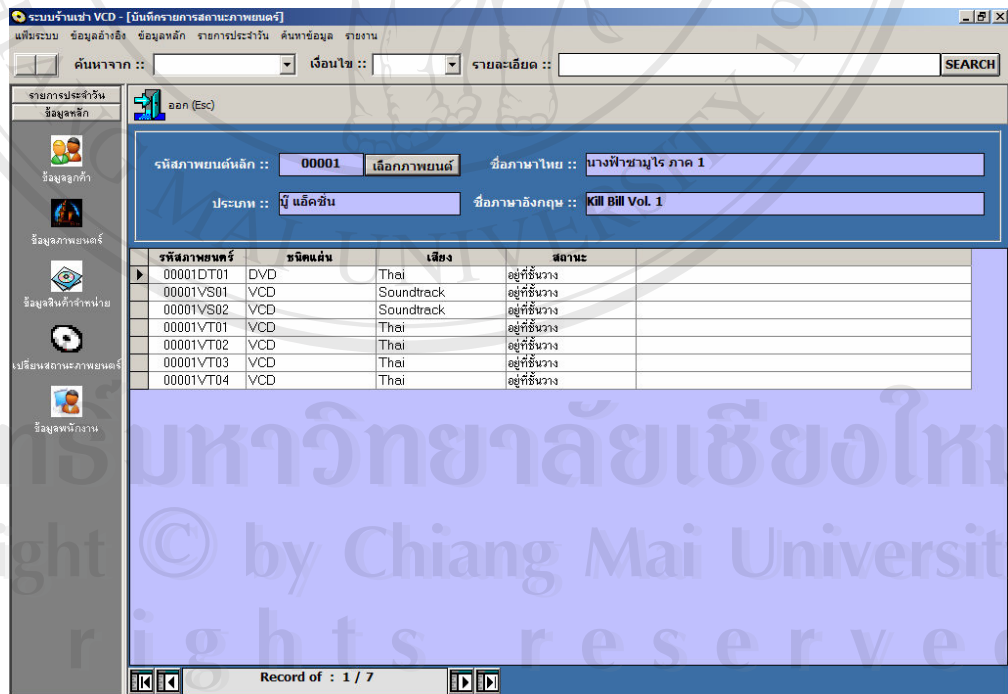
ระบบร้านเช่า VCD - [บันทึกรายการสถานะภาพยนตร์]

แฟ้มระบบ ข้อมูลอ้างอิง ข้อมูลหลัก รายการประจำวัน ค้นหาข้อมูล รายงาน

ค้นหาจาก :: เงื่อนไข :: รายละเอียด :: SEARCH

รายการประจำวัน
ข้อมูลหลัก

ข้อมูลลูกค้า
ข้อมูลภาพยนตร์
ข้อมูลสินค้าจำหน่าย
เปลี่ยนสถานะภาพยนตร์
ข้อมูลพนักงาน

ออก (Esc)

รหัสภาพยนต์หลัก :: 00001 เลือกภาพยนต์ ชื่อภาษาไทย :: นางฟ้าชามูไร ภาค 1

ประเภท :: บู๊ แอ็คชั่น ชื่อภาษาอังกฤษ :: Kill Bill Vol. 1

| รหัสภาพยนตร์ | ชนิดแผ่น | เสียง | สถานะ |
|---|---|---|---|
| 00001DT01 | DVD | Thai | อยู่ที่ชั้นวาง |
| 00001VS01 | VCD | Soundtrack | อยู่ที่ชั้นวาง |
| 00001VS02 | VCD | Soundtrack | อยู่ที่ชั้นวาง |
| 00001VT01 | VCD | Thai | อยู่ที่ชั้นวาง |
| 00001VT02 | VCD | Thai | อยู่ที่ชั้นวาง |
| 00001VT03 | VCD | Thai | อยู่ที่ชั้นวาง |
| 00001VT04 | VCD | Thai | อยู่ที่ชั้นวาง |

ลิขสิทธิ์มหาวิทยาลัยเชียงใหม่
Copyright © by Chiang Mai University
All rights reserved

Record of : 1 / 7